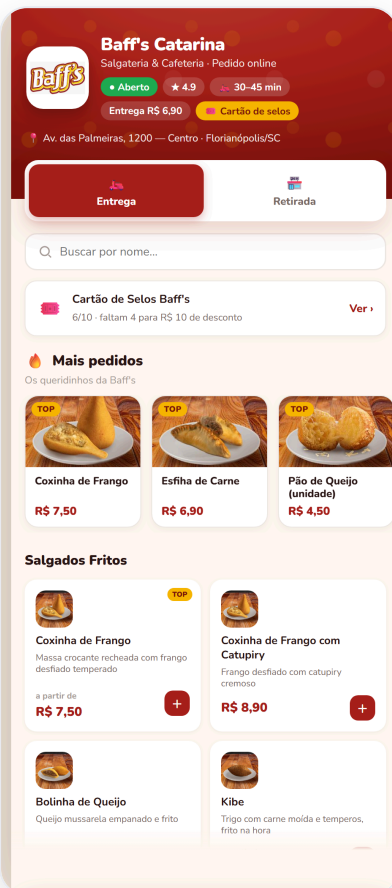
Baff's

Baff's Catarina

Salgateria & Cafeteria · Pedido online

● Aberto
★ 4.9
30–45 min
Entrega R$ 6,90
Cartão de selos

Av. das Palmeiras, 1200 — Centro · Florianópolis/SC

Entrega
Retirada

Buscar por nome...

Cartão de Selos Baff's
6/10 · faltam 4 para R$ 10 de desconto
Ver ›

Mais pedidos
Os queridinhos da Baff's

TOP
Coxinha de Frango
R$ 7,50

TOP
Esfiha de Carne
R$ 6,90

TOP
Pão de Queijo (unidade)
R$ 4,50

Salgados Fritos

TOP
Coxinha de Frango
Massa crocante recheada com frango desfiado temperado
a partir de
R$ 7,50
+

Coxinha de Frango com Catupiry
Frango desfiado com catupiry cremoso
R$ 8,90
+

Bolinha de Queijo
Queijo mussarela empanado e frito

Kibe
Trigo com carne moída e temperos, frito na hora